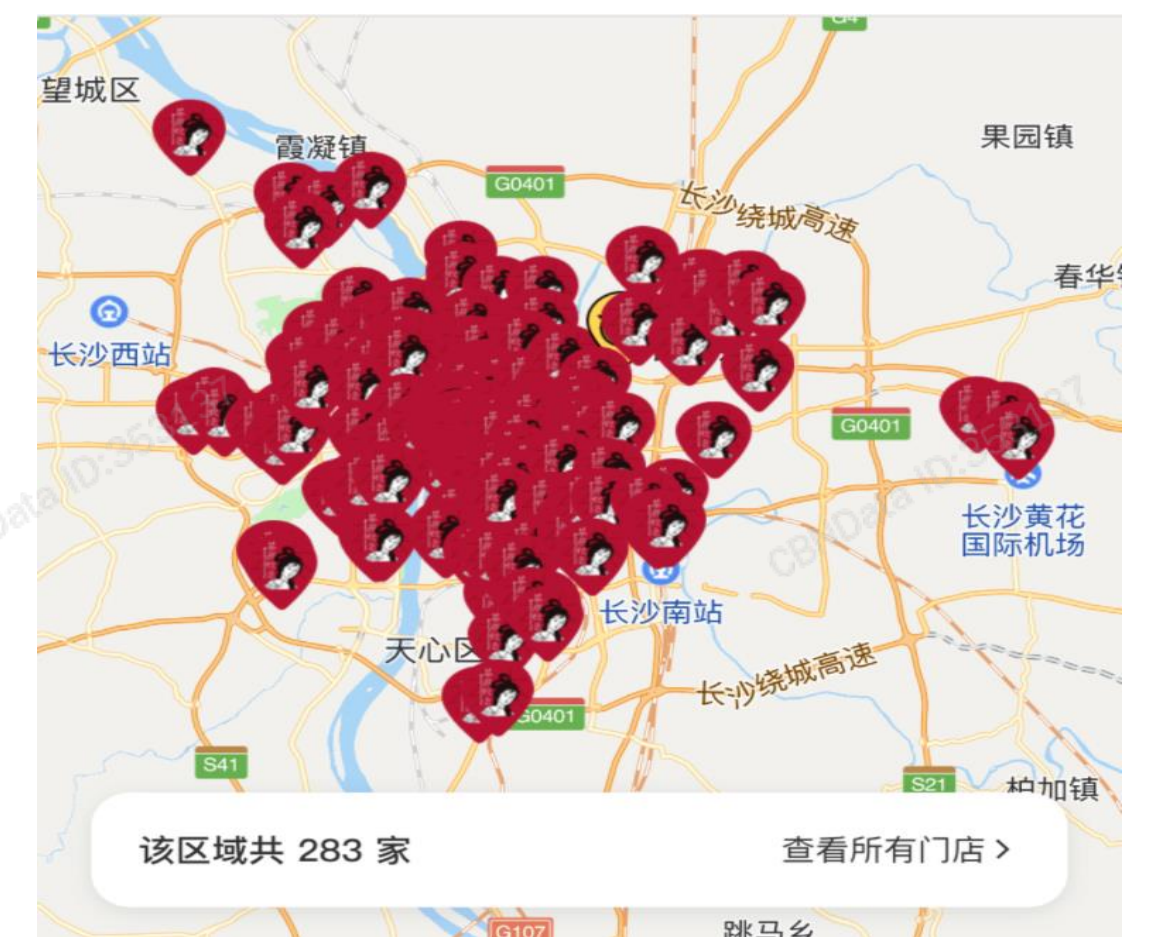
G4
望城区
霞凝镇
果园镇
G0401
长沙绕城高速
春华
长沙西站
G0401
CBNData ID:3531127
CBNData ID:3531127
长沙黄花国际机场
长沙南站
天心区
长沙绕城高速
G0401
S41
S21
柏加镇
该区域共 283 家
查看所有门店 >
G107
跳马乡